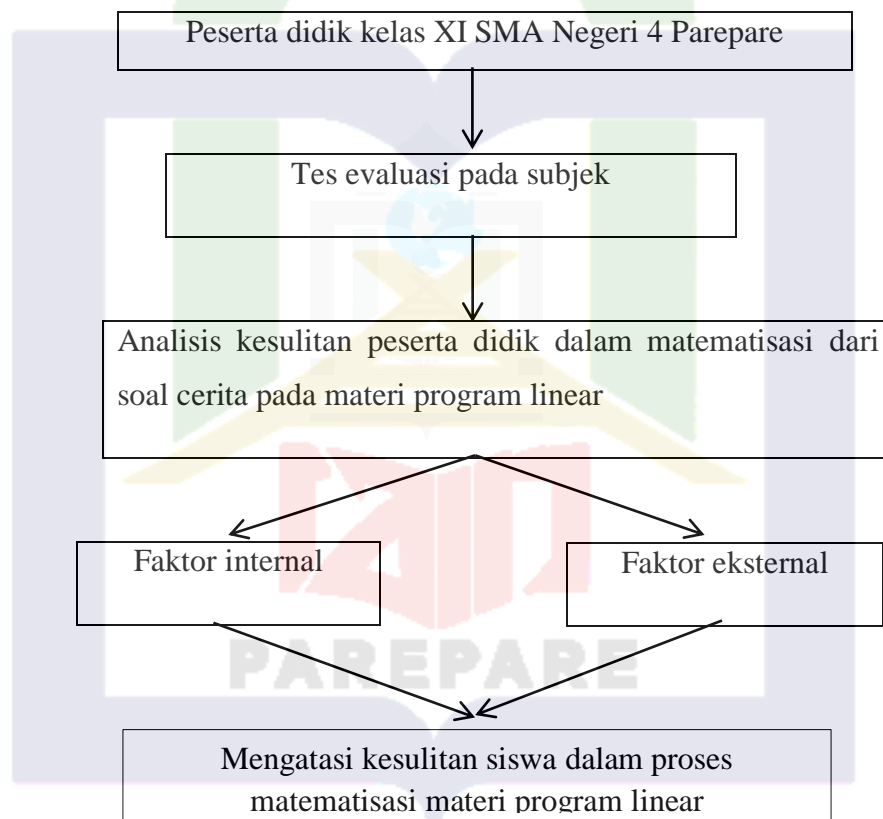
Peserta didik kelas XI SMA Negeri 4 Parepare

Tes evaluasi pada subjek

Analisis kesulitan peserta didik dalam matematisasi dari soal cerita pada materi program linear

Faktor internal

Faktor eksternal

PAREPARE

Mengatasi kesulitan siswa dalam proses matematisasi materi program linear